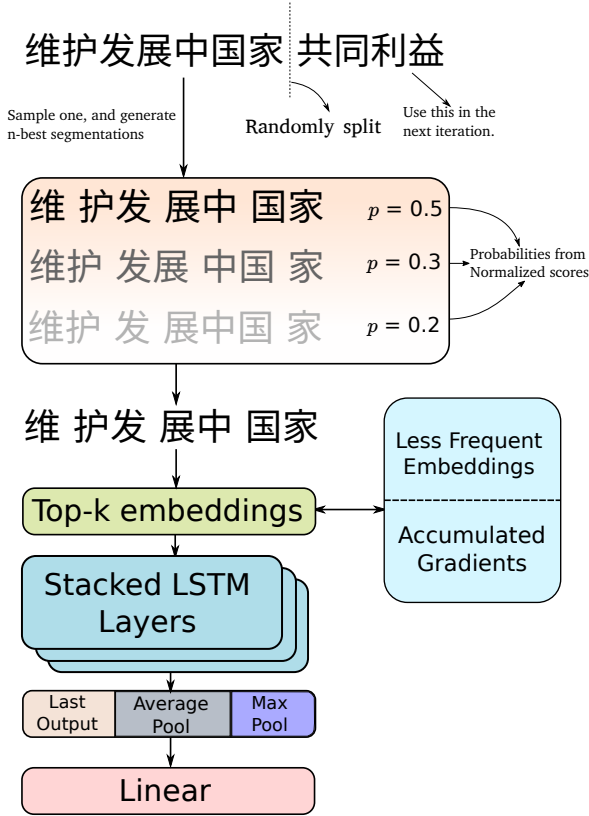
维护发展中国家 共同利益

Sample one, and generate n-best segmentations

Randomly split

Use this in the next iteration.

维 护发 展中 国家 $p = 0.5$

维护 发展 中国 家 $p = 0.3$

维护 发 展中国 家 $p = 0.2$

Probabilities from Normalized scores

维 护发 展中 国家

Less Frequent Embeddings

Accumulated Gradients

Top-k embeddings

Stacked LSTM Layers

| Last Output | Average Pool | Max Pool |
|---|---|---|

Linear